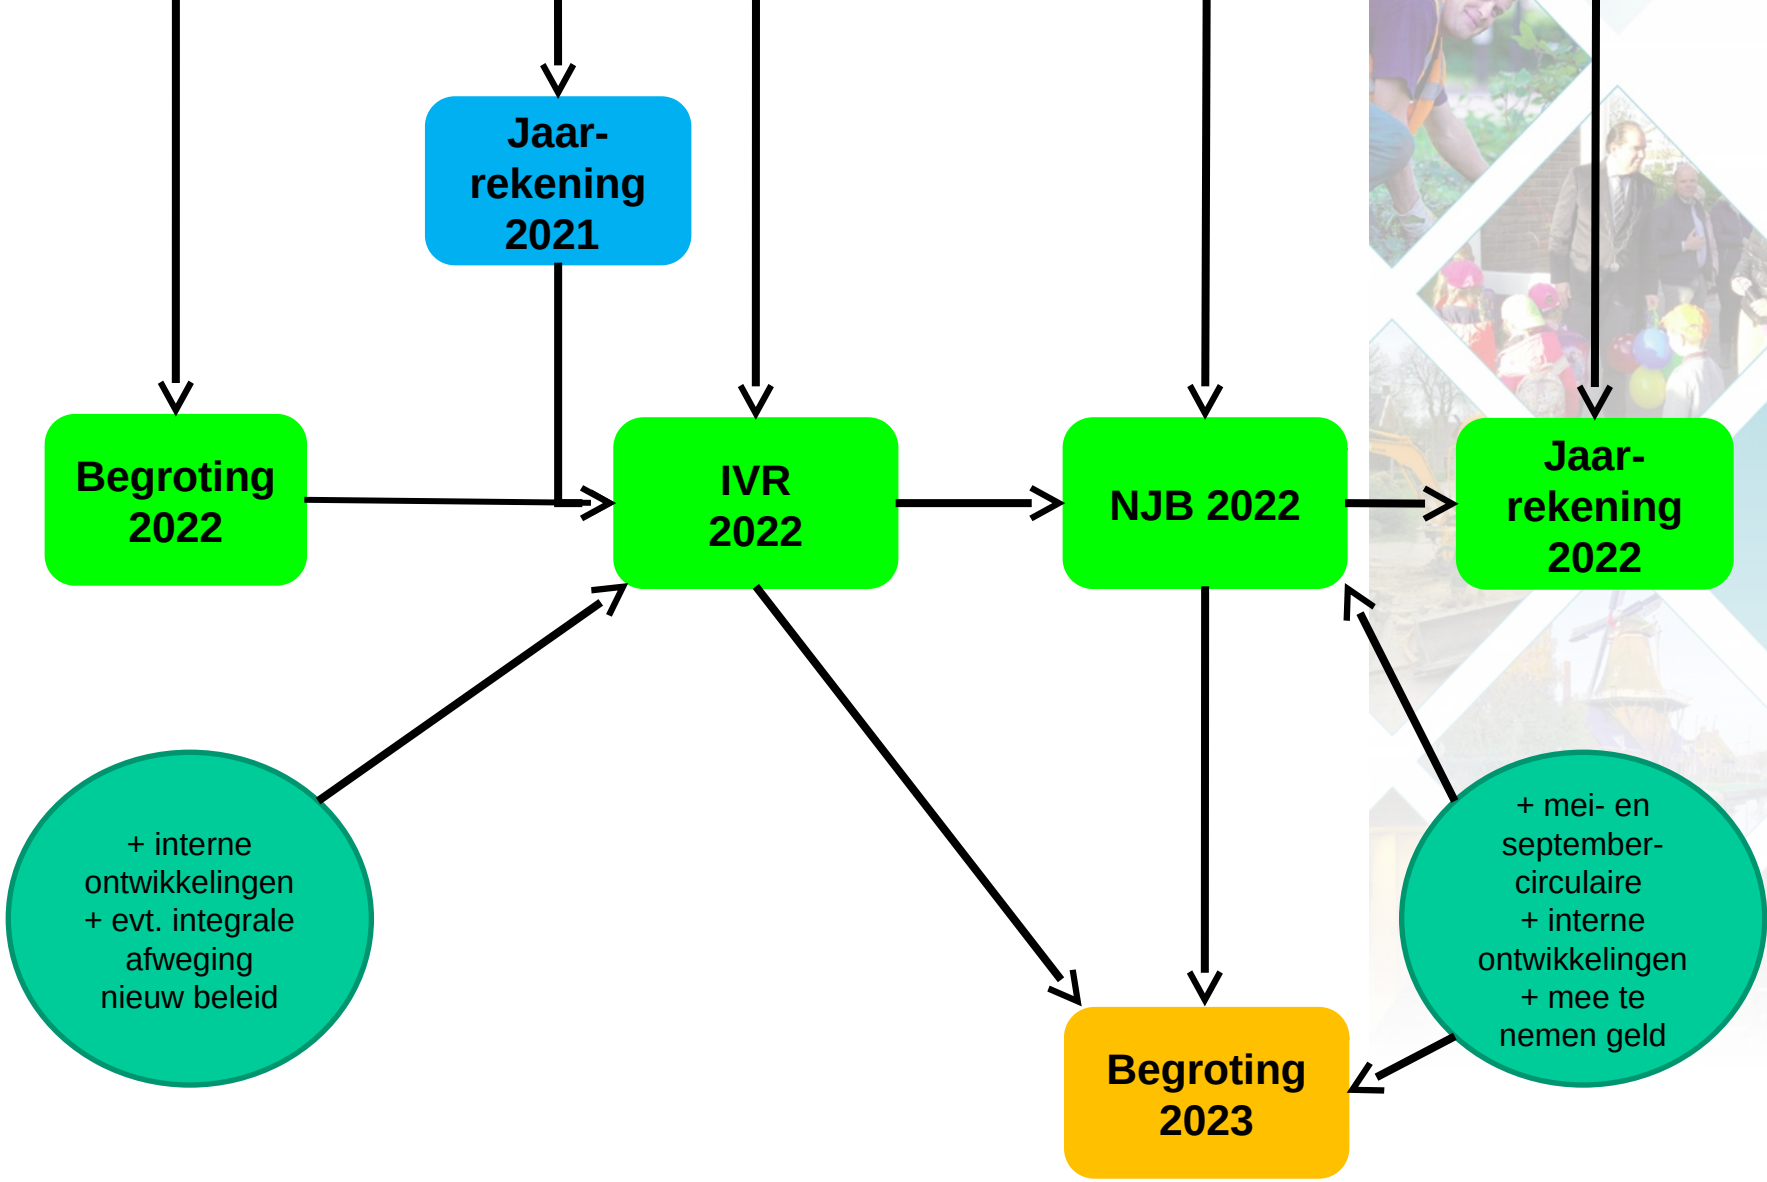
Jaarrekening 2021

Begroting 2022

IVR 2022

NJB 2022

Jaarrekening 2022

+ interne ontwikkelingen + evt. integrale afweging nieuw beleid

+ mei- en septembercirculaire + interne ontwikkelingen + mee te nemen geld

Begroting 2023